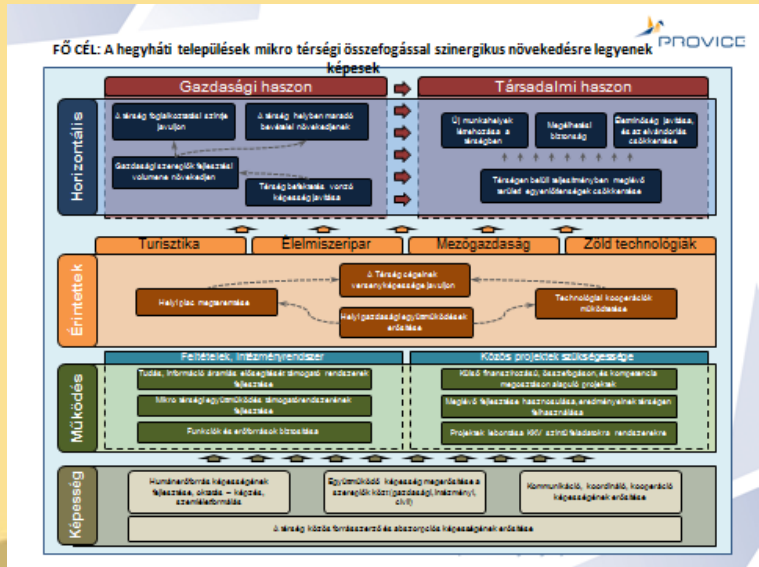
PROVICE

FŐ CÉL: A hegyháti települések mikro térségi összefogással szinergikus növekedésre legyenek képesek

Gazdasági haszon

Társadalmi haszon

Horizontális

A térség foglalkoztatási szintje javuljon

A térség helyben maradó bevételei növekedjenek

Gazdasági szereplők fejlesztési volumene növekedjen

Térség befektetés vonzó képessége javítása

Új munkahelyek létrehozása a térségben

Megélhetési biztonság

Életminőség javítása, és az elvándorlás csökkentése

Térségen belüli teljesítményben meglévő területi egyenlőtlenségek csökkentése

Turisztika

Élelmiszeripar

Mezőgazdaság

Zöld technológiák

Érintettek

A Térség cégeinek versenyképessége javuljon

Helyi piac megteremtése

Technológiai kooperációk működtetése

Helyi gazdasági együttműködések erősítése

Feltételek, intézményrendszer

Közös projektek szükségessége

Működés

Tudás, információ áramlás elősegítését támogató rendszerek fejlesztése

Mikro térségi együttműködés támogatórendszerének fejlesztése

Funkciók és erőforrások biztosítása

Külső finanszírozású, összefogáson, és kompetencia megosztáson alapuló projektek

Meglévő fejlesztése hasznosítása, eredményeinek térségen felhasználása

Projektek lebontása KKV szintű feladatokra rendszerekre

Képesség

Humánerőforrás képességének fejlesztése, oktatás – képzés, szemléletformálás

Együttműködő képesség megerősítése a szereplők közt (gazdasági, intézményi, civil)

Kommunikáció, koordináló, kooperáció képességének erősítése

A térség közös forrásszerző és abszorpciós képességének erősítése